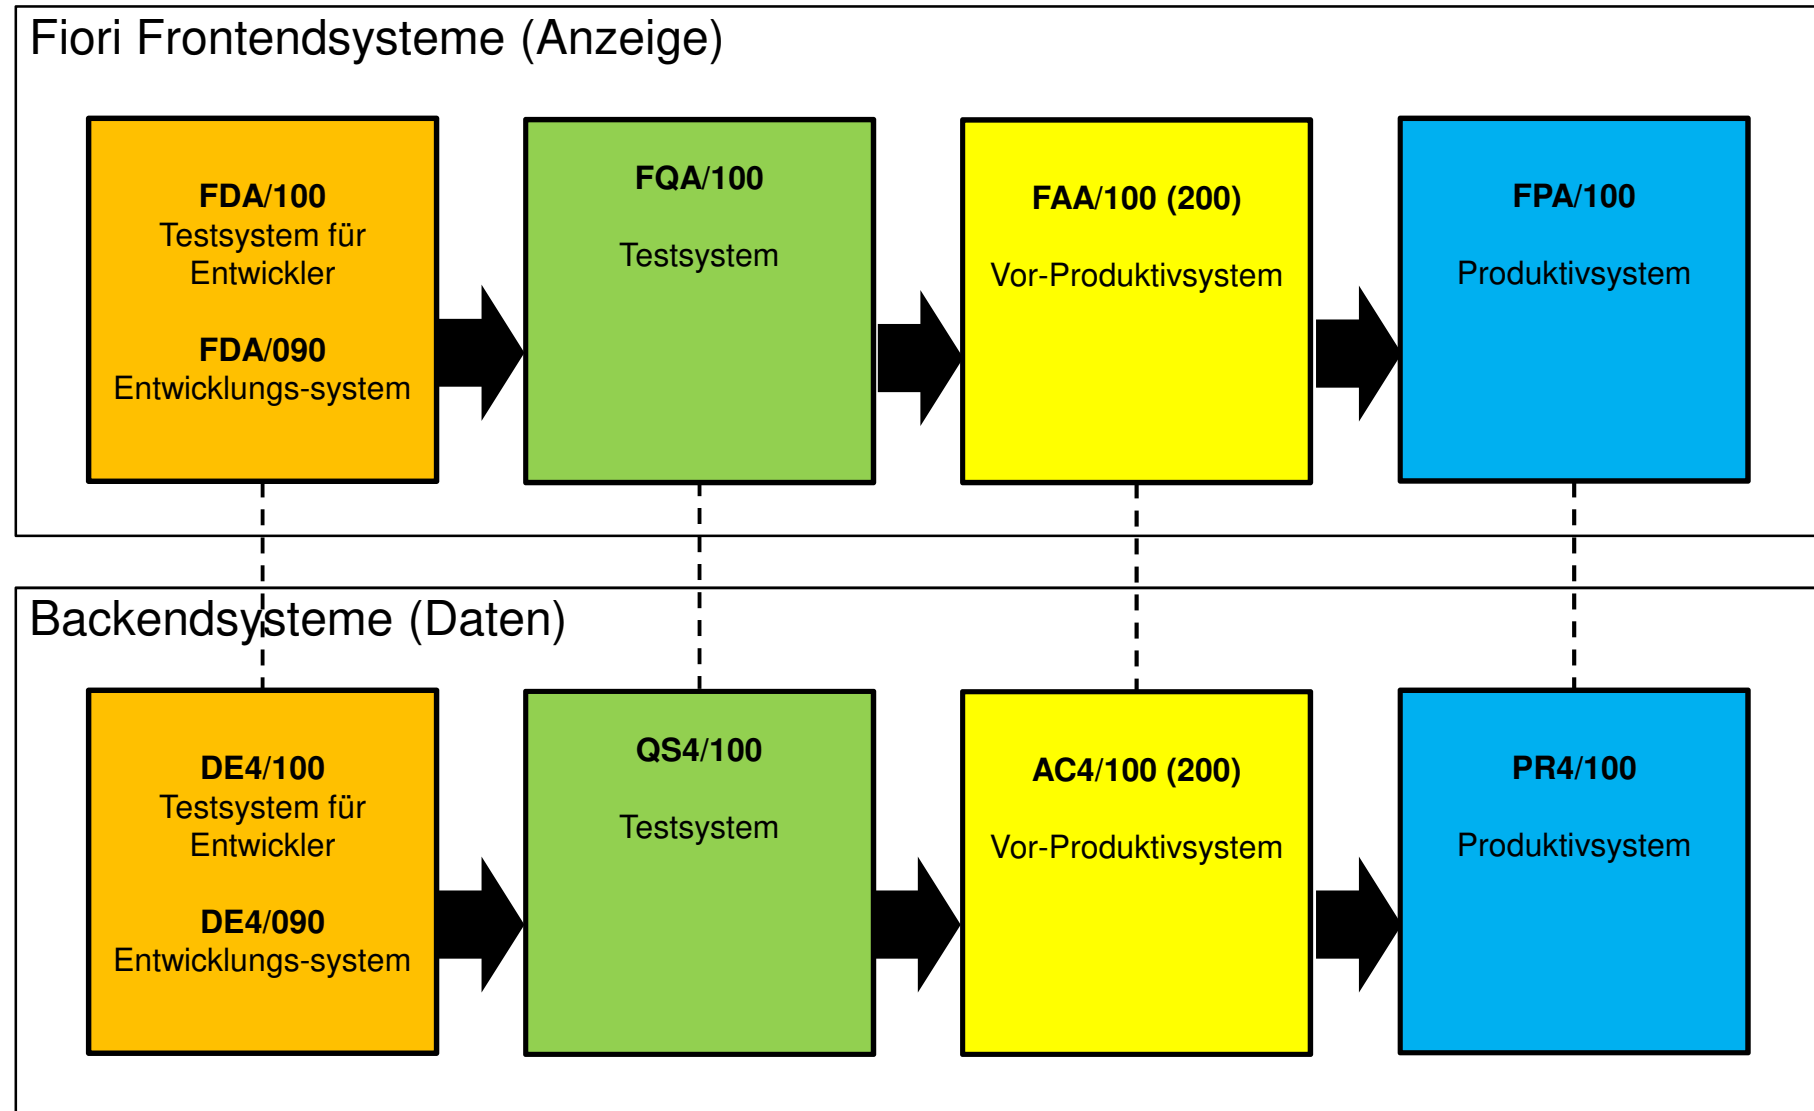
Fiori Frontendsysteme (Anzeige)

**FDA/100**
Testsystem für Entwickler

**FDA/090**
Entwicklungs-system

**FQA/100**

Testsystem

**FAA/100 (200)**

Vor-Produktivsystem

**FPA/100**

Produktivsystem

Backendsysteme (Daten)

**DE4/100**
Testsystem für Entwickler

**DE4/090**
Entwicklungs-system

**QS4/100**

Testsystem

**AC4/100 (200)**

Vor-Produktivsystem

**PR4/100**

Produktivsystem